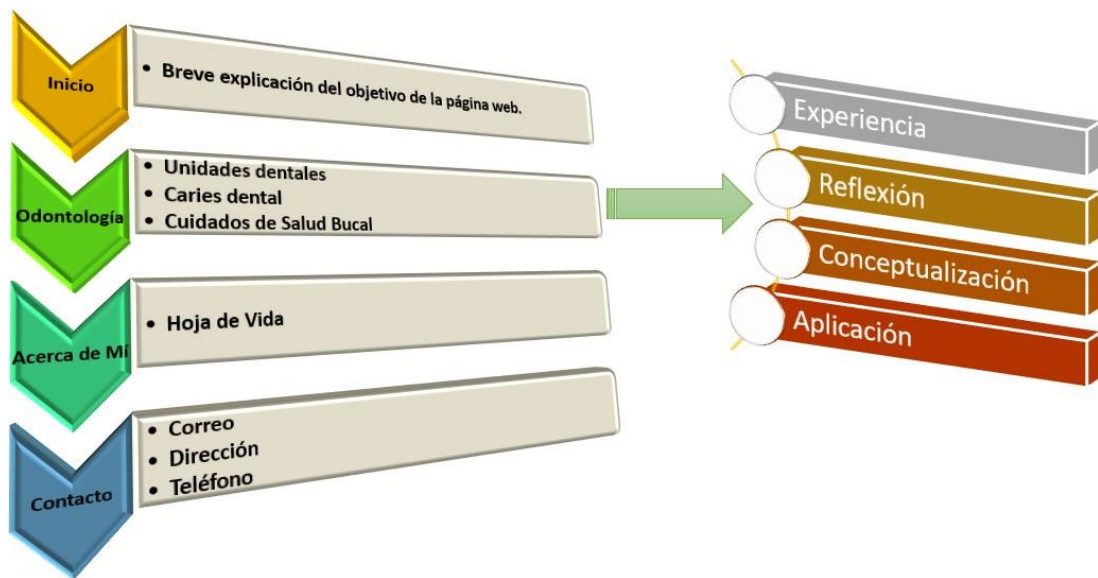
Inicio

• Breve explicación del objetivo de la página web.

Odontología

• Unidades dentales
• Caries dental
• Cuidados de Salud Bucal

Acerca de Mí

• Hoja de Vida

Contacto

• Correo
• Dirección
• Teléfono

Experiencia

Reflexión

Conceptualización

Aplicación